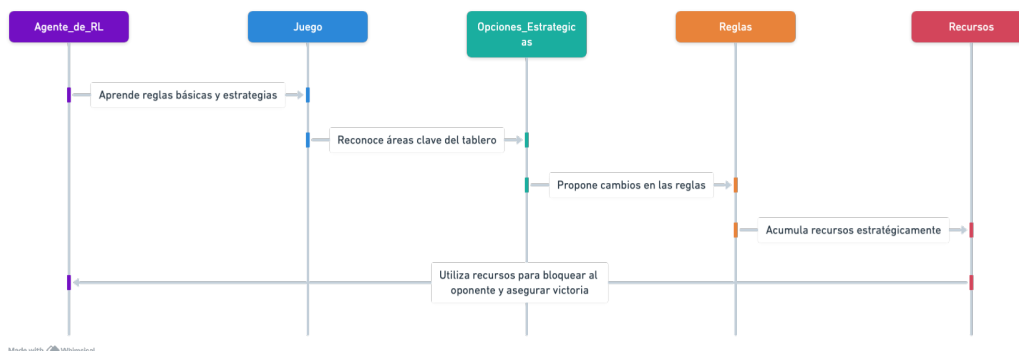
Agente_de_RL

Juego

Opciones_Estrategicas

Reglas

Recursos

Aprende reglas básicas y estrategias

Reconoce áreas clave del tablero

Propone cambios en las reglas

Acumula recursos estratégicamente

Utiliza recursos para bloquear al oponente y asegurar victoria

Made with Whimsical